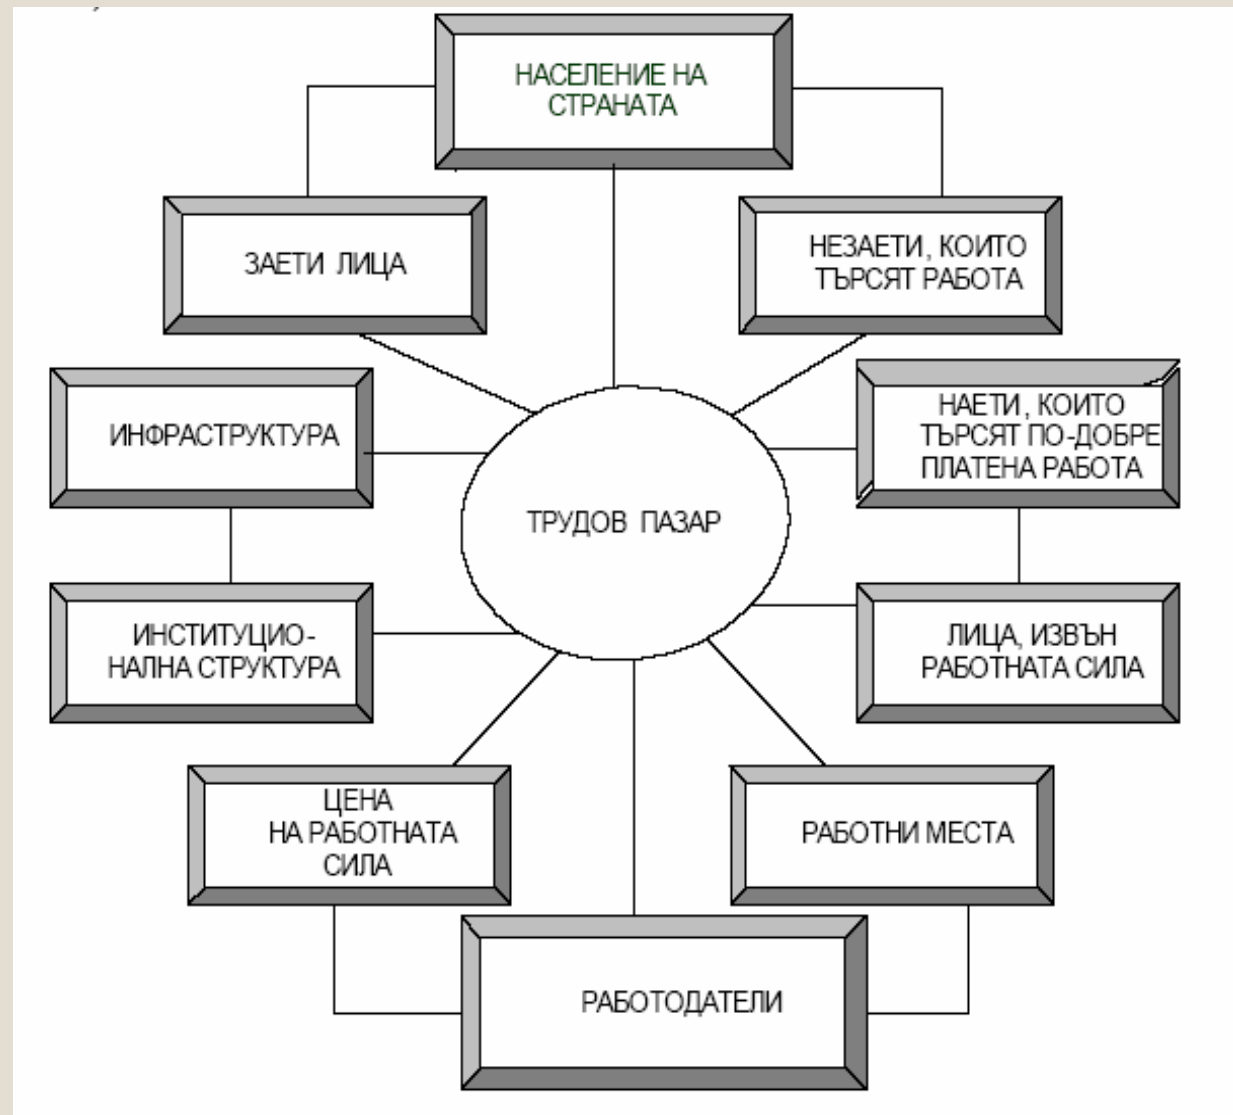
НАСЕЛЕНИЕ НА СТРАНАТА

ЗАЕТИ ЛИЦА

НЕЗАЕТИ, КОИТО ТЪРСЯТ РАБОТА

ИНФРАСТРУКТУРА

НАЕТИ, КОИТО ТЪРСЯТ ПО-ДОБРЕ ПЛАТЕНА РАБОТА

ТРУДОВ ПАЗАР

ИНСТИТУЦИОНАЛНА СТРУКТУРА

ЛИЦА, ИЗВЪН РАБОТНАТА СИЛА

ЦЕНА НА РАБОТНАТА СИЛА

РАБОТНИ МЕСТА

РАБОТОДАТЕЛИ